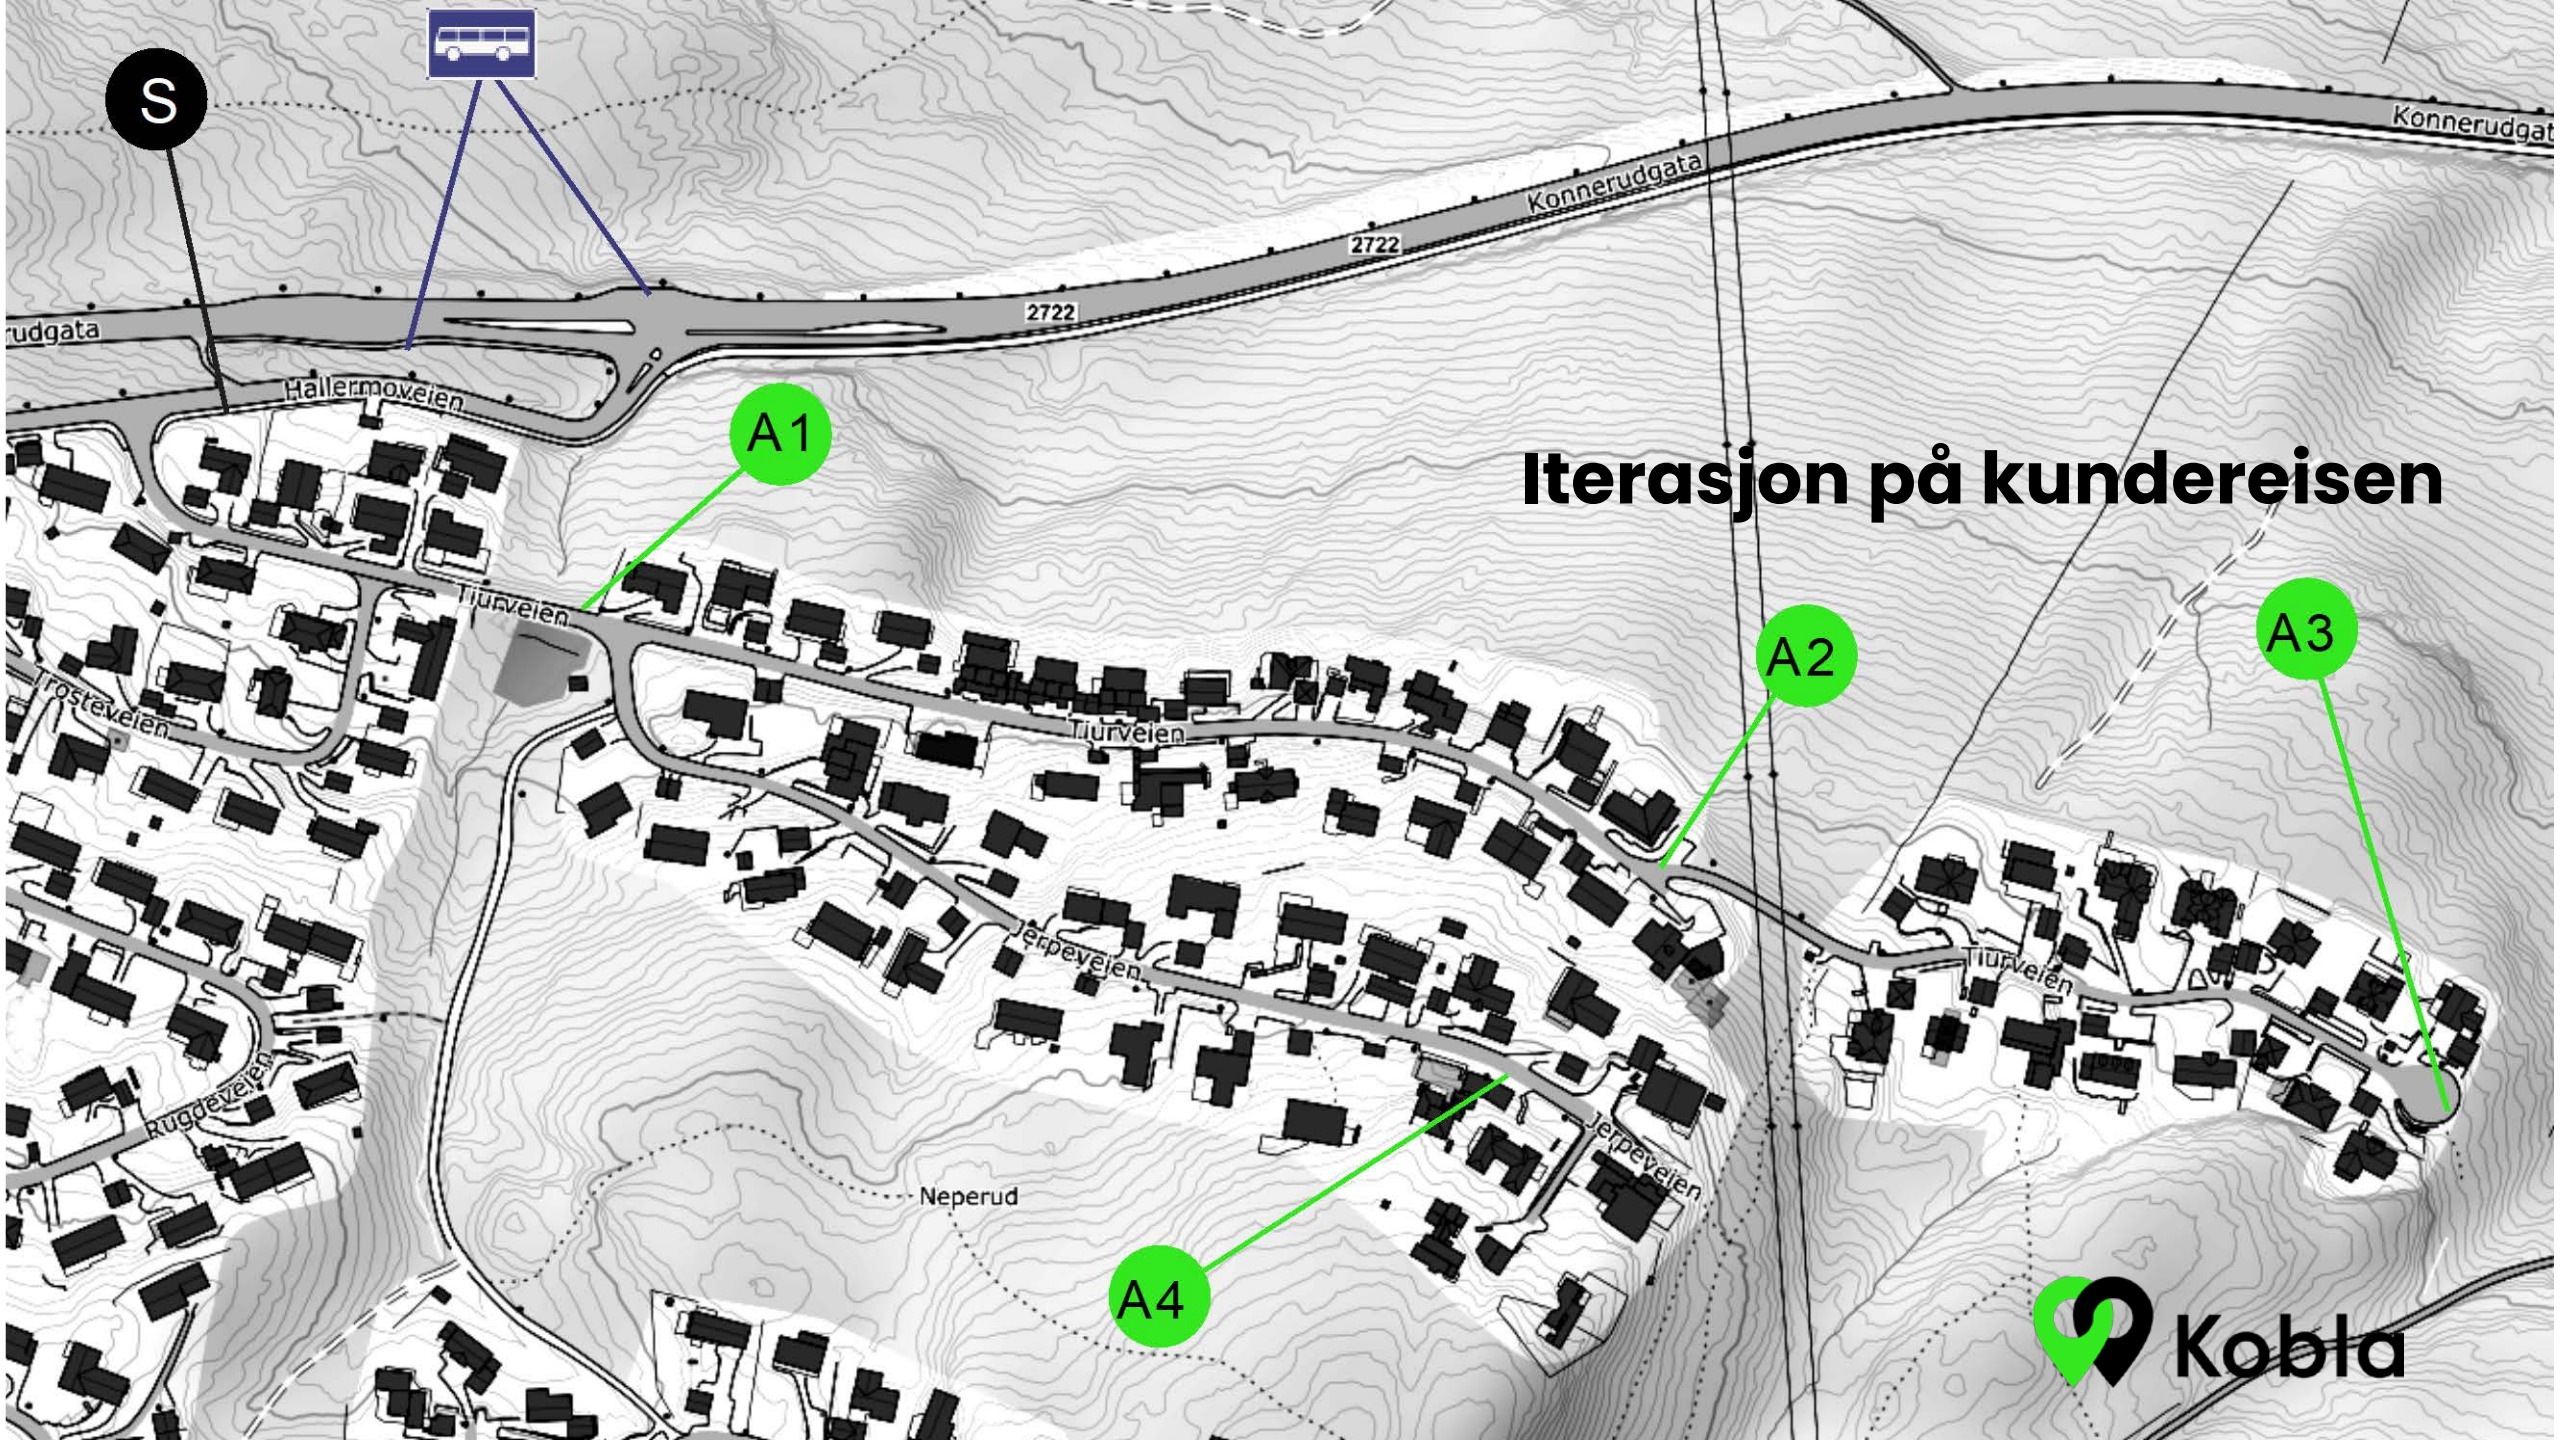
S

Konnerudgat

Konnerudgata

2722

2722

rudgata

Hallermoveien

A1

Iterasjon på kundereisen

Tiurveien

A2

A3

Trosteveien

Tiurveien

Jerpeveien

Tiurveien

Rugdeveien

Jerpeveien

Neperud

A4

Kobla